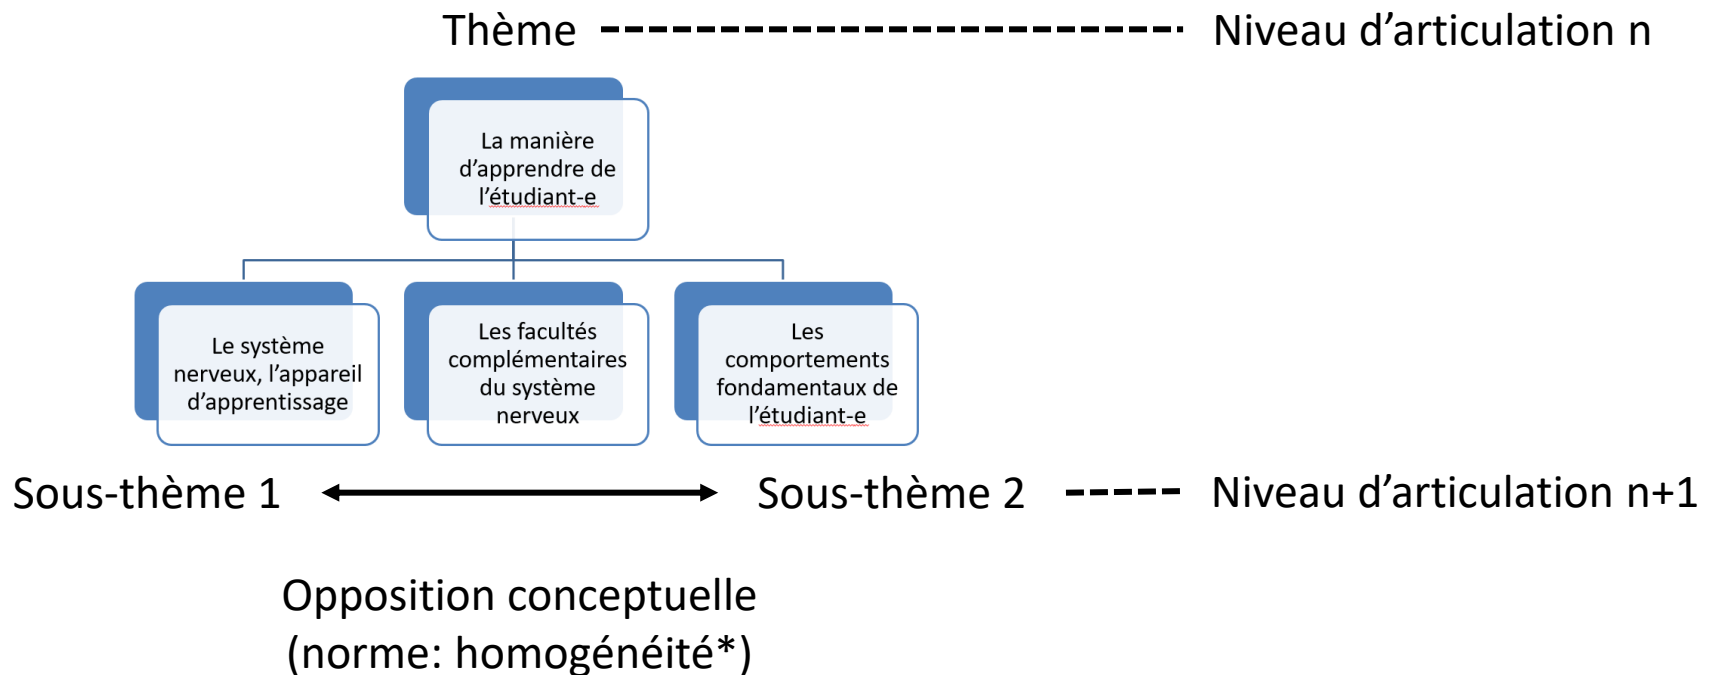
Thème Niveau d'articulation n

La manière d'apprendre de l'étudiant-e

Le système nerveux, l'appareil d'apprentissage

Les facultés complémentaires du système nerveux

Les comportements fondamentaux de l'étudiant-e

Sous-thème 1 Sous-thème 2 Niveau d'articulation n+1

Opposition conceptuelle (norme: homogénéité*)